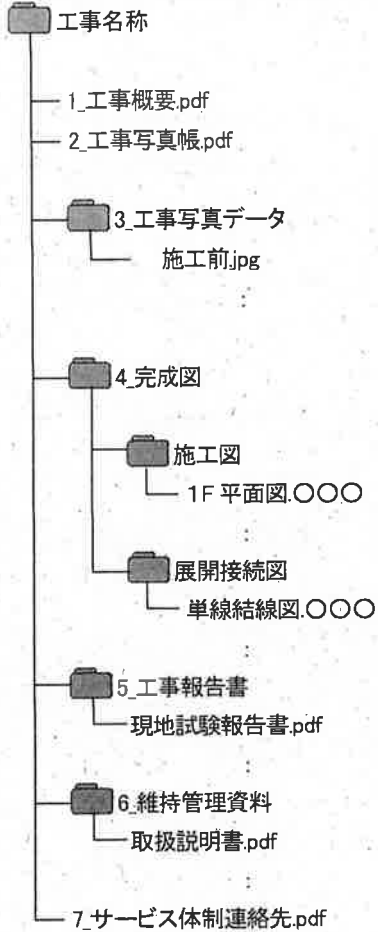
工事名称

1_工事概要.pdf
2_工事写真帳.pdf
3_工事写真データ
施工前.jpg
:
4_完成図
施工図
1F 平面図.○○○
:
展開接続図
単線結線図.○○○
:
5_工事報告書
現地試験報告書.pdf
:
6_維持管理資料
取扱説明書.pdf
:
7_サービス体制連絡先.pdf